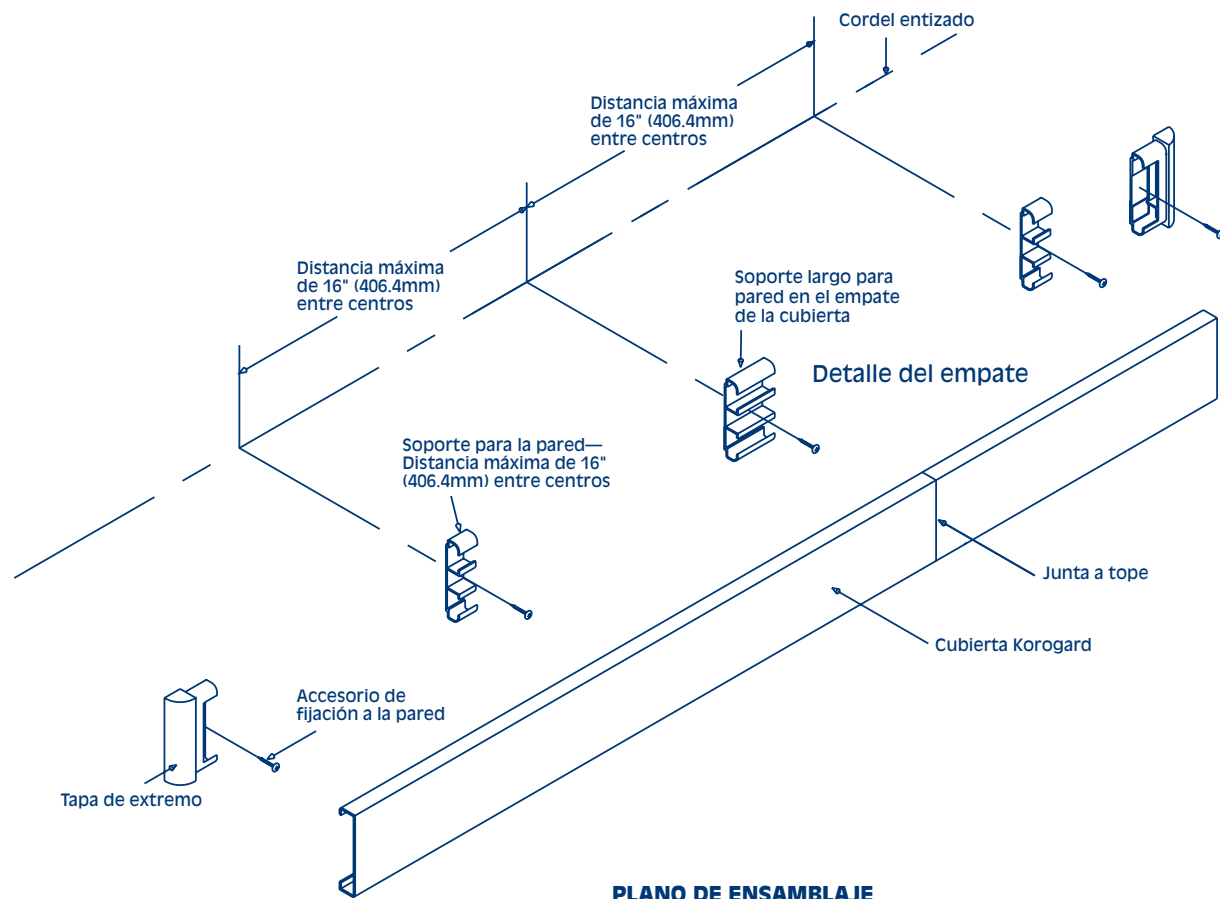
Cordel entizado

Distancia máxima de 16" (406.4mm) entre centros

Distancia máxima de 16" (406.4mm) entre centros

Soporte largo para pared en el empate de la cubierta

Detalle del empate

Soporte para la pared— Distancia máxima de 16" (406.4mm) entre centros

Junta a tope

Cubierta Korogard

Accesorio de fijación a la pared

Tapa de extremo

PLANO DE ENSAMBLAJE